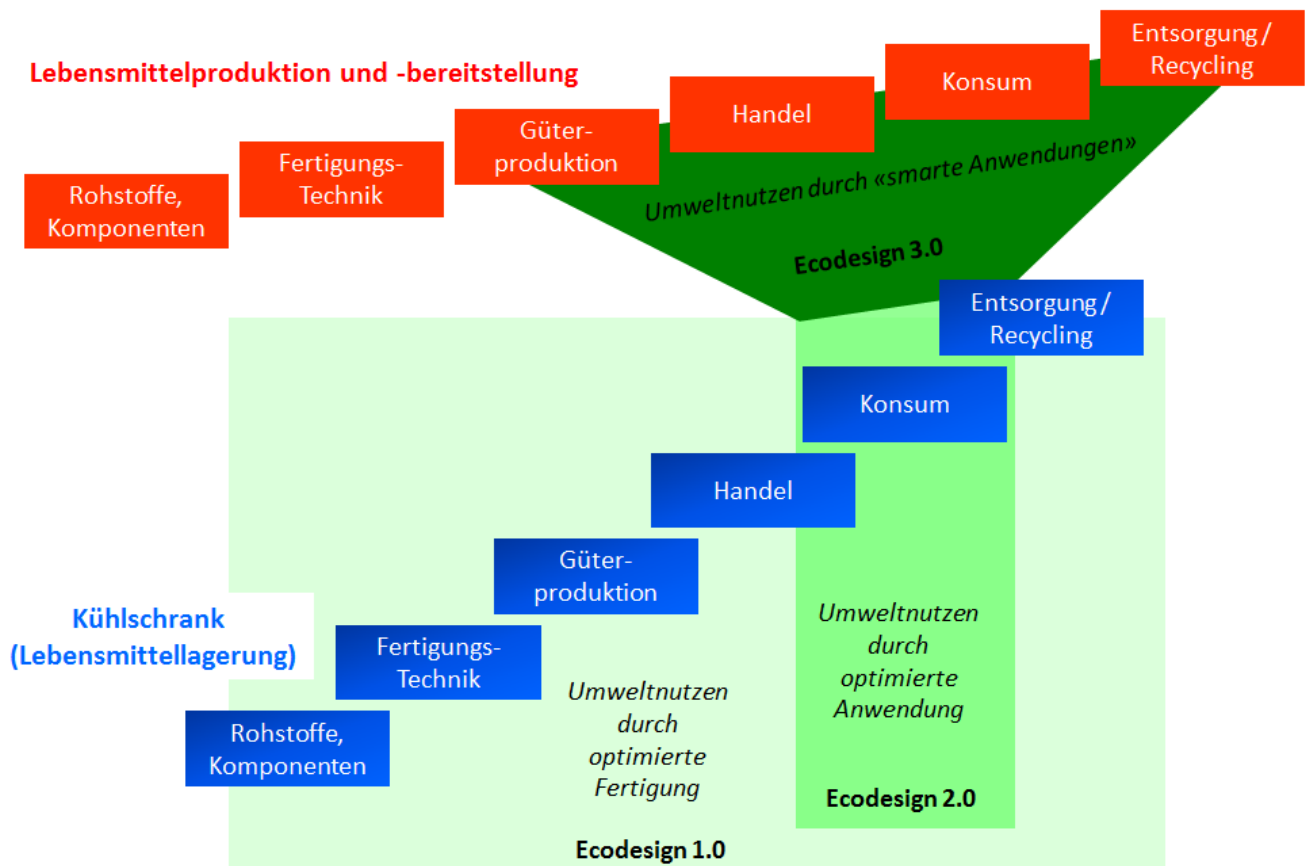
Lebensmittelproduktion und -bereitstellung

Rohstoffe, Komponenten

Fertigungs-Technik

Güter-produktion

Handel

Konsum

Entsorgung / Recycling

Umweltnutzen durch «smarte Anwendungen»

Ecodesign 3.0

Entsorgung / Recycling

Konsum

Handel

Güter-produktion

Kühlschrank (Lebensmittellagerung)

Fertigungs-Technik

Rohstoffe, Komponenten

Umweltnutzen durch optimierte Fertigung

Umweltnutzen durch optimierte Anwendung

Ecodesign 2.0

Ecodesign 1.0